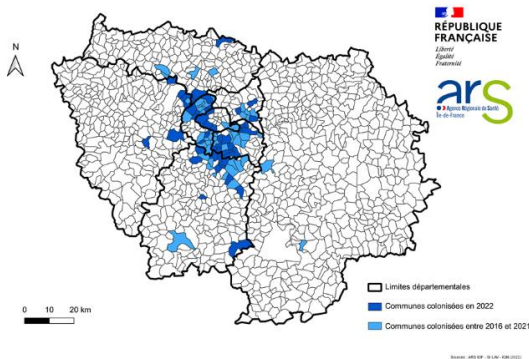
N

RÉPUBLIQUE FRANÇAISE
Liberté
Égalité
Fraternité

ars
Agence Régionale de Santé Île-de-France

Limites départementales

Communes colonisées en 2022

Communes colonisées entre 2016 et 2021

0 10 20 km

Sources : ARS IDF - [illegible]